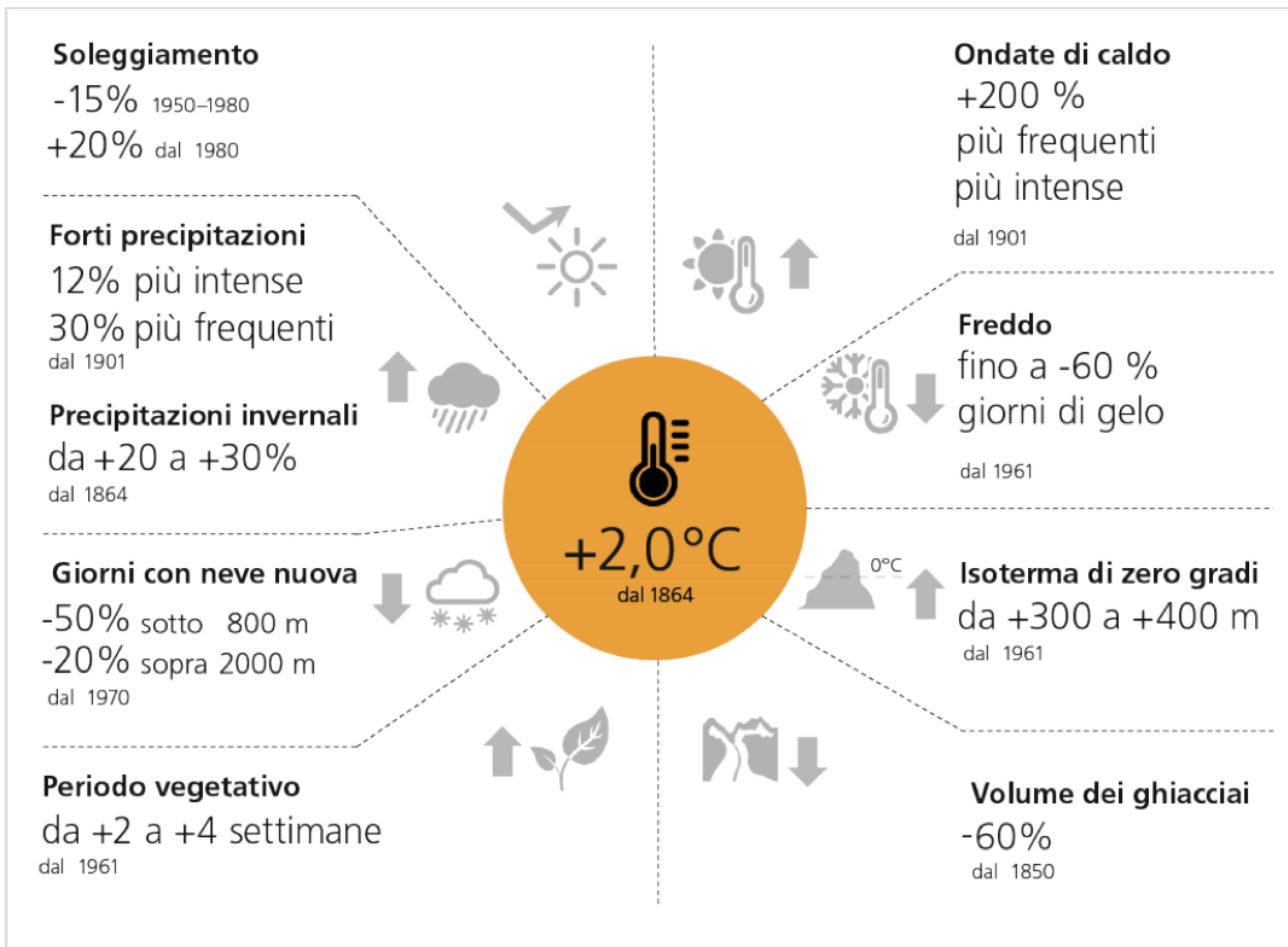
Soleggiamento
-15% 1950–1980
+20% dal 1980

Forti precipitazioni
12% più intense
30% più frequenti
dal 1901

Precipitazioni invernali
da +20 a +30%
dal 1864

Giorni con neve nuova
-50% sotto 800 m
-20% sopra 2000 m
dal 1970

Periodo vegetativo
da +2 a +4 settimane
dal 1961

Ondate di caldo
+200 %
più frequenti
più intense
dal 1901

Freddo
fino a -60 %
giorni di gelo
dal 1961

+2,0°C
dal 1864

0°C

Isoterma di zero gradi
da +300 a +400 m
dal 1961

Volume dei ghiacciai
-60%
dal 1850